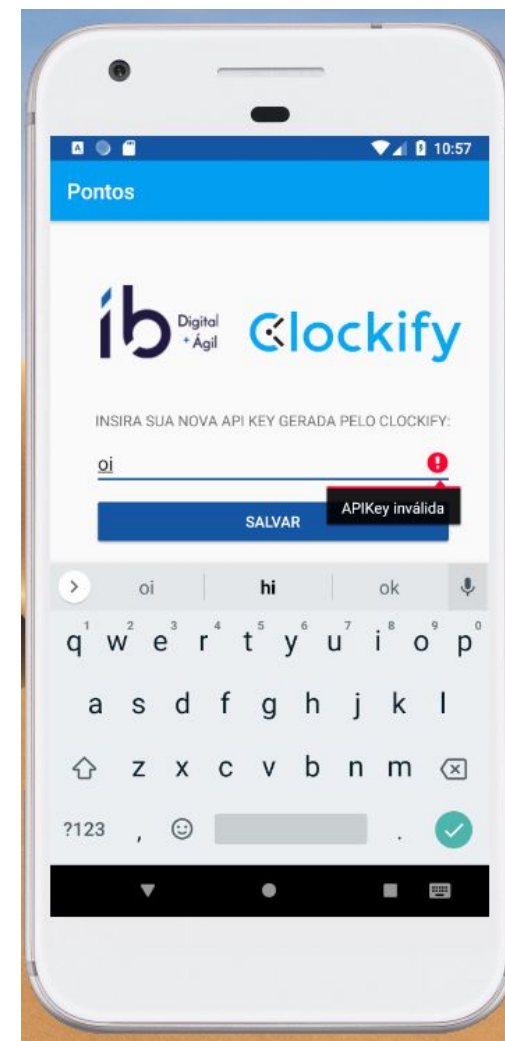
10:57

Pontos

ib Digital + Ágil Clockify

INSIRA SUA NOVA API KEY GERADA PELO CLOCKIFY:

oi

APIKey inválida

SALVAR

oi hi ok

1 q 2 w 3 e 4 r 5 t 6 y 7 u 8 i 9 o 0 p

a s d f g h j k l

z x c v b n m

?123 , .